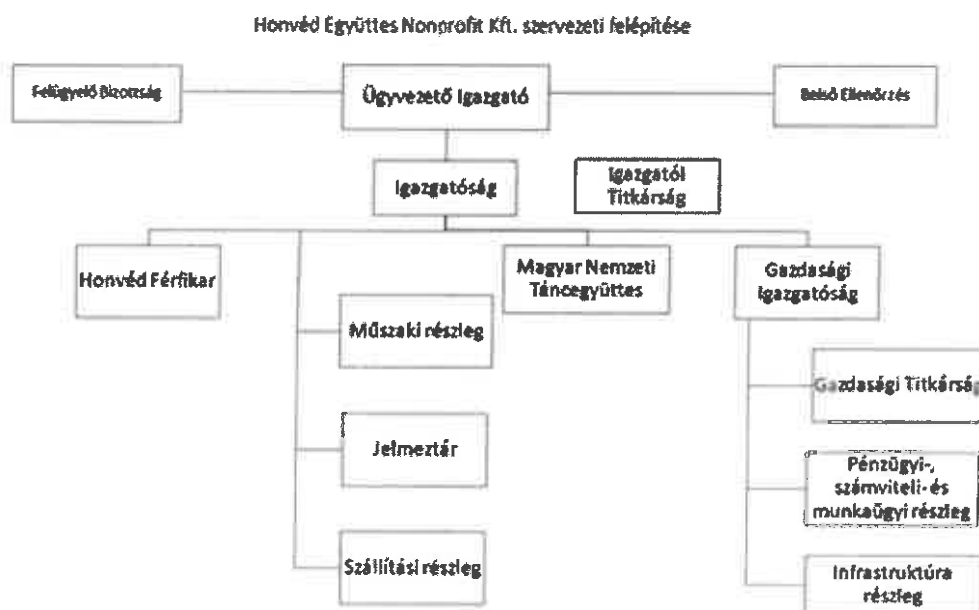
Honvéd Együttes Nonprofit Kft. szervezeti felépítése

Felügyelő Bizottság

Ügyvezető Igazgató

Belső Ellenőrzés

Igazgatóság

Igazgatói Titkárság

Honvéd Férfikar

Műszaki részleg

Jelmeztár

Szállítási részleg

Magyar Nemzeti Táncegyüttes

Gazdasági Igazgatóság

Gazdasági Titkárság

Pénzügyi-, számviteli- és munkaügyi részleg

Infrastruktúra részleg